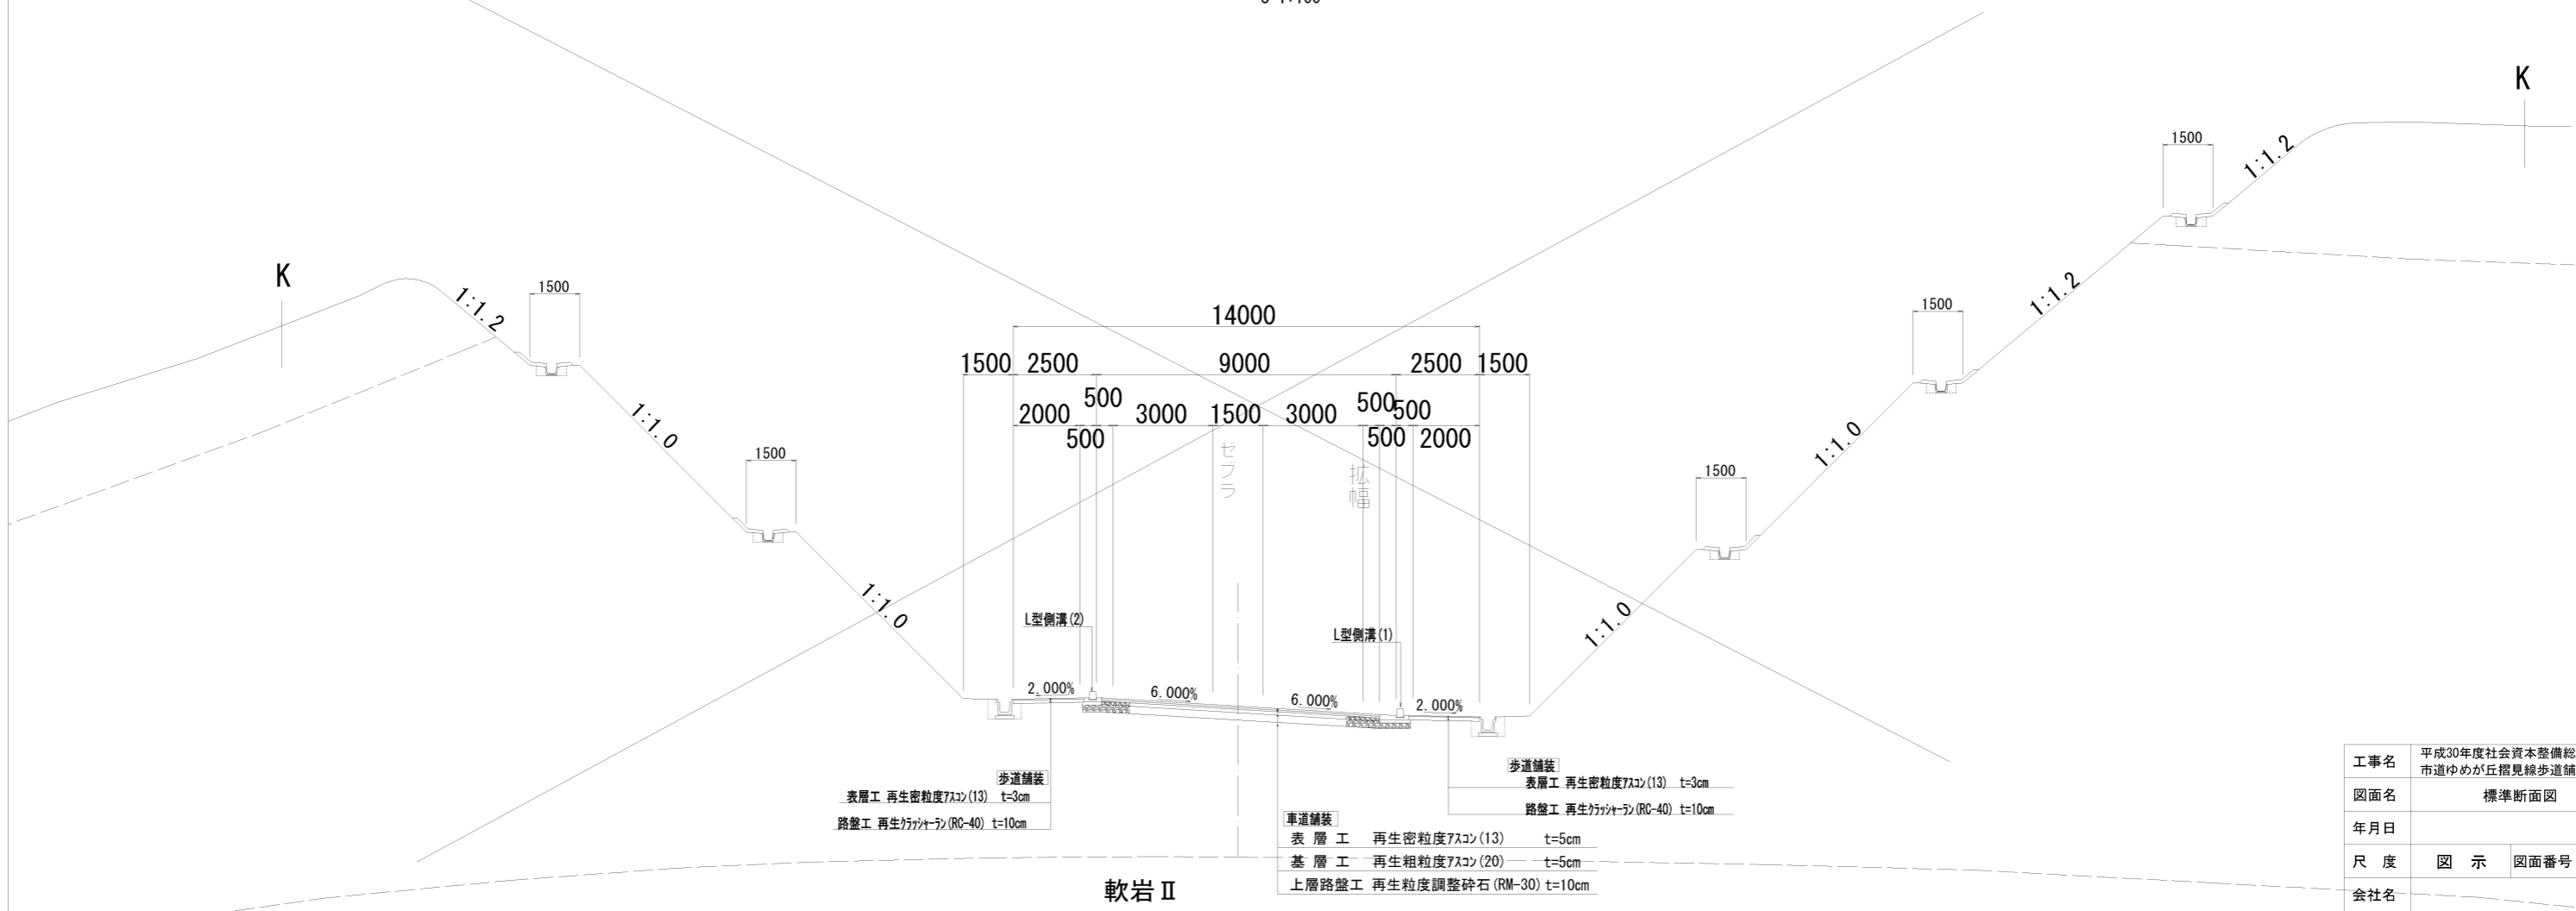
K

1:1.2

1500

1:1.0

1500

1:1.0

14000

1500 2500 9000 2500 1500

500 500 500

2000 3000 1500 3000 2000

500 500

ゼブラ

拡幅

L型側溝(2)

L型側溝(1)

2.000%

6.000%

6.000%

2.000%

歩道舗装
表層工 再生密粒度アスコン(13) t=3cm
路盤工 再生クラッシャーラン(RC-40) t=10cm

車道舗装
表層工 再生密粒度アスコン(13) t=5cm
基層工 再生粗粒度アスコン(20) t=5cm
上層路盤工 再生粒度調整砕石(RM-30) t=10cm

歩道舗装
表層工 再生密粒度アスコン(13) t=3cm
路盤工 再生クラッシャーラン(RC-40) t=10cm

軟岩Ⅱ

K

1500

1:1.2

1500

1:1.2

1500

1:1.0

1500

1:1.0

| 工事名 | 平成30年度社会資本整備総 市道ゆめが丘摺見線歩道舗 | |
|---|---|---|
| 図面名 | 標準断面図 | |
| 年月日 | | |
| 尺 度 | 図 示 | 図面番号 |
| 会社名 | | |